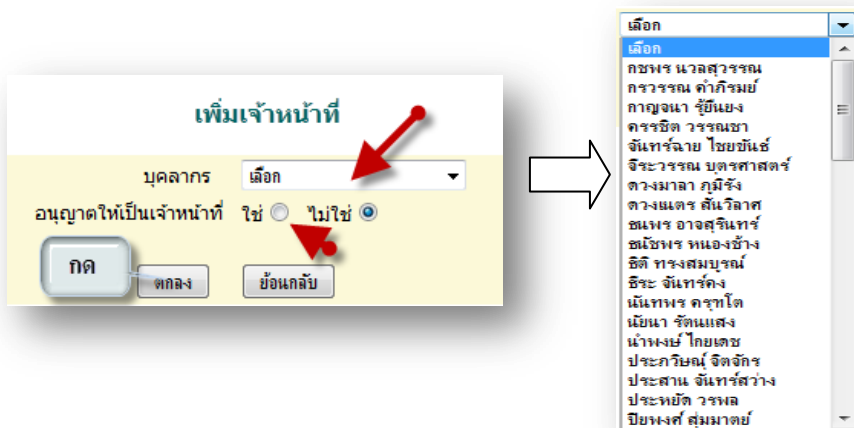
เพิ่มเจ้าหน้าที่

บุคลากร เลือก

อนุญาตให้เป็นเจ้าหน้าที่ ใช่ ไม่ใช่

กด

ตกลง

ย้อนกลับ

เลือก

เลือก
กชพร นวลสุวรรณ
กรวรรณ คำภิรมย์
กาญจนา รู้ยืนยง
ครรชิต วรรณชา
จันทร์ฉาย ไชยขันธ์
จิระวรรณ บุตรศาสตร์
ดวงมาลา ภูมิรัง
ดวงเนตร สันวิลาศ
ธนพร อาจสุรินทร์
ธนัชพร หนองช้าง
ธิติ ทรงสมบูรณ์
ธีระ จันทร์คง
นันทพร ครุฑโต
นัยนา รัตนแสง
นำพงษ์ ไกยเดช
ประภาวิษณ์ จิตจักร
ประสาน จันทร์สว่าง
ประหยัด วรพล
ปิยพงศ์ สุ่มมาตย์